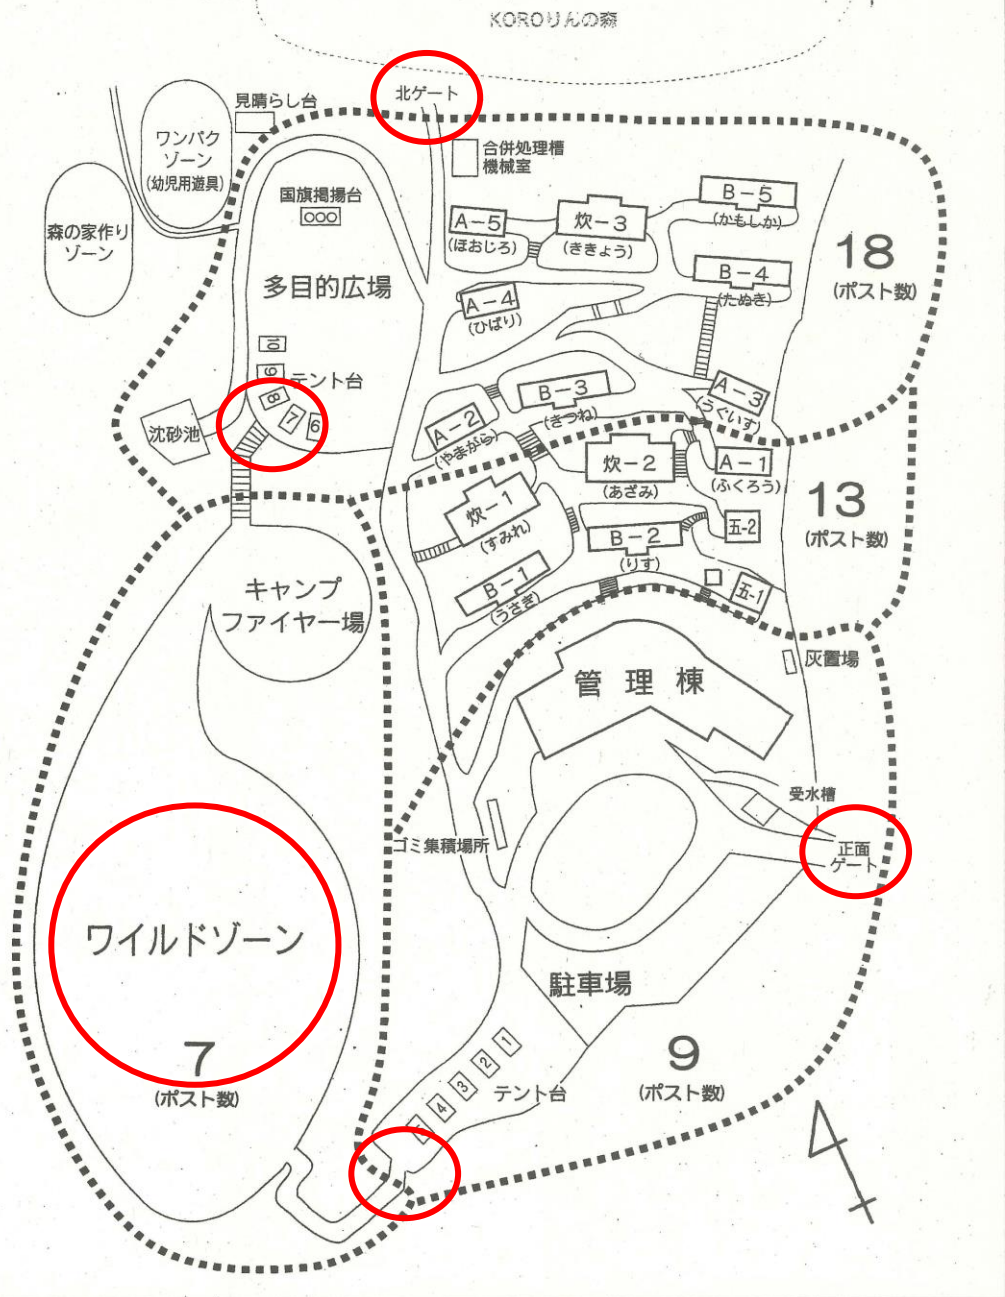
KOROりんの森

北ゲート

見晴らし台

ワンパク ゾーン (幼児用遊具)

森の家作り ゾーン

合併処理槽 機械室

国旗掲揚台

多目的広場

A－5 (ほおじろ)

炊－3 (ききょう)

B－5 (かもしか)

B－4 (たぬき)

18 (ポスト数)

A－4 (ひばり)

10

9

テント台

8

7

6

沈砂池

B－3 (きつね)

A－3 (うぐいす)

A－2 (やまがら)

炊－2 (あざみ)

A－1 (ふくろう)

13 (ポスト数)

炊－1 (すみれ)

B－2 (りす)

五-2

B－1 (うさぎ)

五-1

キャンプ ファイヤー場

灰置場

管 理 棟

受水槽

正面 ゲート

ゴミ集積場所

ワイルドゾーン

7 (ポスト数)

駐車場

1

2

3

4

5

テント台

9 (ポスト数)